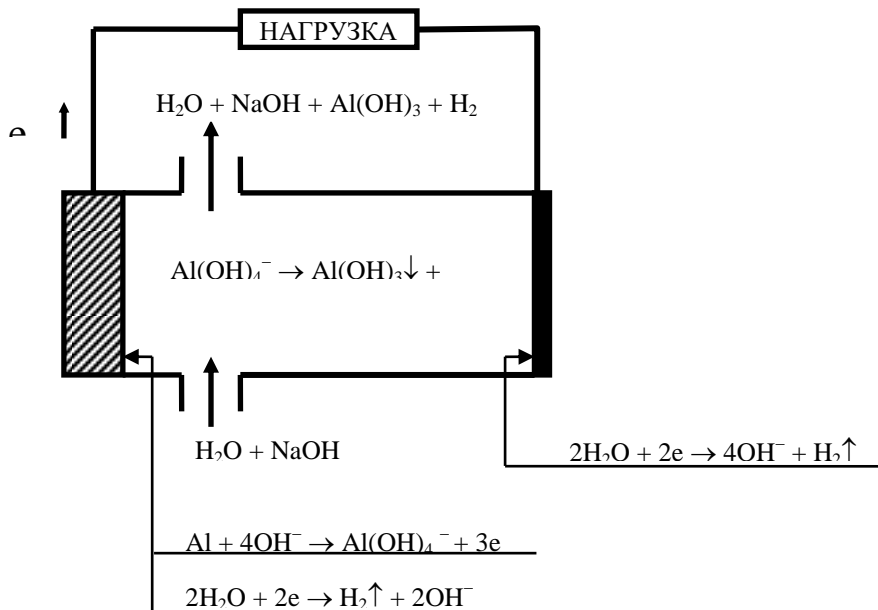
НАГРУЗКА

e

$H_2O + NaOH + Al(OH)_3 + H_2$

$Al(OH)_4^- \rightarrow Al(OH)_3\downarrow +$

$H_2O + NaOH$

$2H_2O + 2e \rightarrow 4OH^- + H_2\uparrow$

$Al + 4OH^- \rightarrow Al(OH)_4^- + 3e$

$2H_2O + 2e \rightarrow H_2\uparrow + 2OH^-$